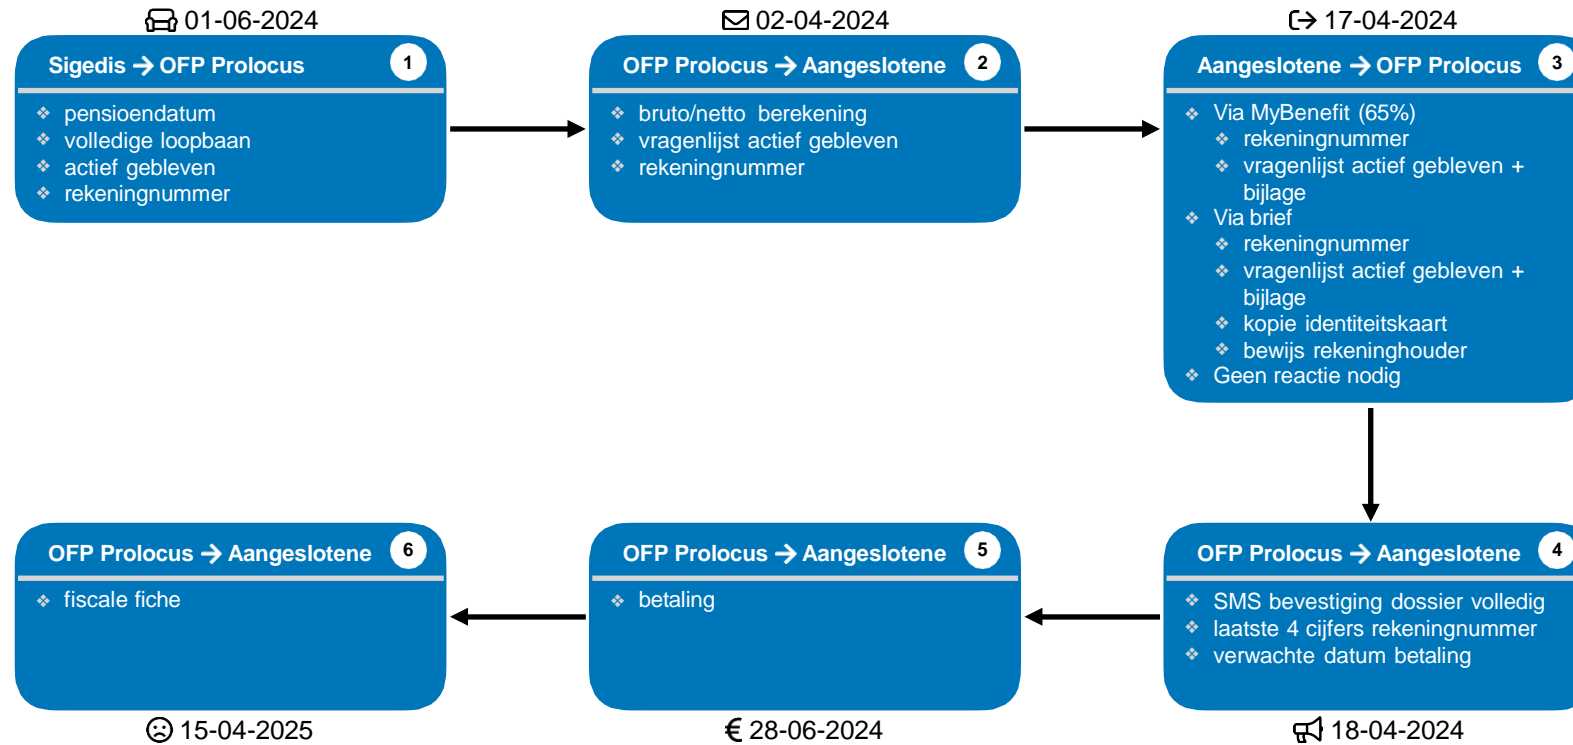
01-06-2024

Sigedis → OFP Prolocus 1

- pensioendatum
- volledige loopbaan
- actief gebleven
- rekeningnummer

02-04-2024

OFP Prolocus → Aangeslotene 2

- bruto/netto berekening
- vragenlijst actief gebleven
- rekeningnummer

17-04-2024

Aangeslotene → OFP Prolocus 3

- Via MyBenefit (65%)
  - rekeningnummer
  - vragenlijst actief gebleven + bijlage
- Via brief
  - rekeningnummer
  - vragenlijst actief gebleven + bijlage
  - kopie identiteitskaart
  - bewijs rekeninghouder
- Geen reactie nodig

OFP Prolocus → Aangeslotene 4

- SMS bevestiging dossier volledig
- laatste 4 cijfers rekeningnummer
- verwachte datum betaling

18-04-2024

OFP Prolocus → Aangeslotene 5

- betaling

€ 28-06-2024

OFP Prolocus → Aangeslotene 6

- fiscale fiche

15-04-2025